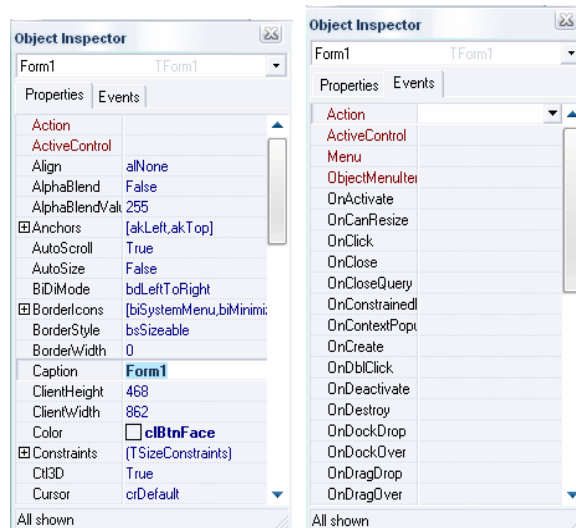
Object Inspector

Form1 TForm1

Properties Events

| | |
|---|---|
| Action | |
| ActiveControl | |
| Align | alNone |
| AlphaBlend | False |
| AlphaBlendValu | 255 |
| ⊞Anchors | [akLeft,akTop] |
| AutoScroll | True |
| AutoSize | False |
| BiDiMode | bdLeftToRight |
| ⊞BorderIcons | [biSystemMenu,biMinimiz |
| BorderStyle | bsSizeable |
| BorderWidth | 0 |
| Caption | Form1 |
| ClientHeight | 468 |
| ClientWidth | 862 |
| Color | clBtnFace |
| ⊞Constraints | (TSizeConstraints) |
| Ctl3D | True |
| Cursor | crDefault |

All shown

Object Inspector

Form1 TForm1

Properties Events

| | |
|---|---|
| Action | |
| ActiveControl | |
| Menu | |
| ObjectMenuIter | |
| OnActivate | |
| OnCanResize | |
| OnClick | |
| OnClose | |
| OnCloseQuery | |
| OnConstrainedI | |
| OnContextPopu | |
| OnCreate | |
| OnDblClick | |
| OnDeactivate | |
| OnDestroy | |
| OnDockDrop | |
| OnDockOver | |
| OnDragDrop | |
| OnDragOver | |

All shown